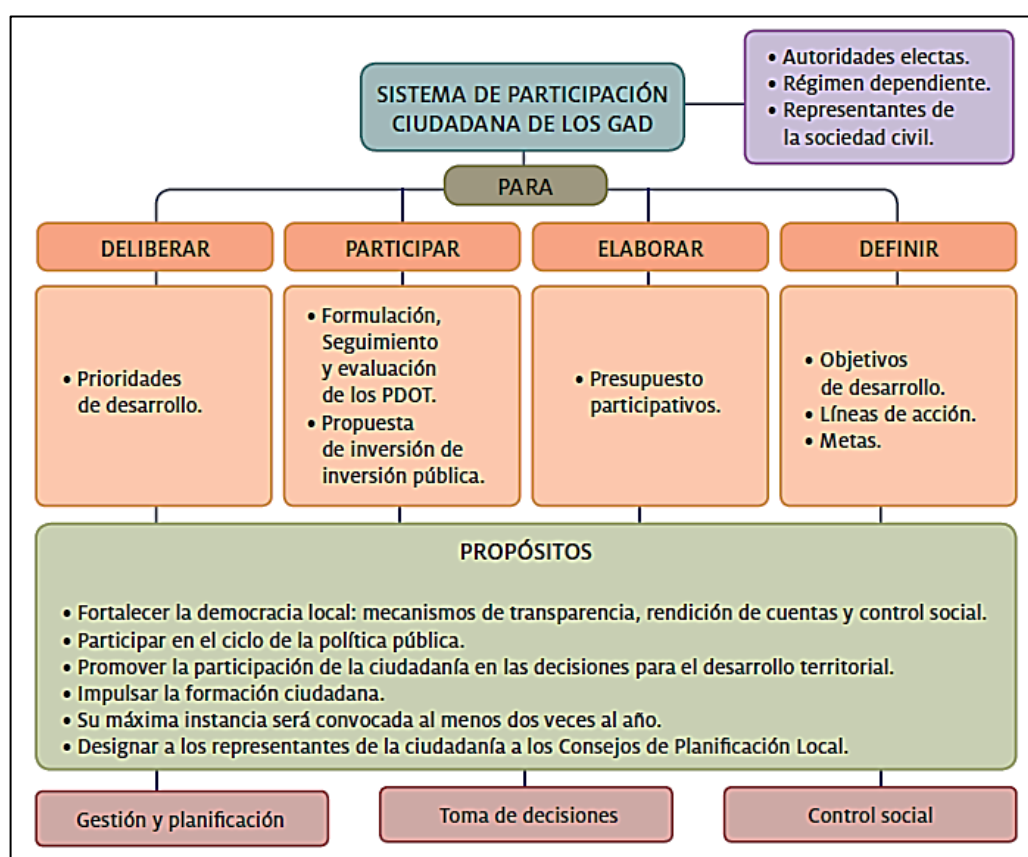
SISTEMA DE PARTICIPACIÓN CIUDADANA DE LOS GAD

• Autoridades electas.
• Régimen dependiente.
• Representantes de la sociedad civil.

PARA

DELIBERAR

• Prioridades de desarrollo.

PARTICIPAR

• Formulación, Seguimiento y evaluación de los PDOT.
• Propuesta de inversión de inversión pública.

ELABORAR

• Presupuesto participativos.

DEFINIR

• Objetivos de desarrollo.
• Líneas de acción.
• Metas.

PROPÓSITOS

• Fortalecer la democracia local: mecanismos de transparencia, rendición de cuentas y control social.
• Participar en el ciclo de la política pública.
• Promover la participación de la ciudadanía en las decisiones para el desarrollo territorial.
• Impulsar la formación ciudadana.
• Su máxima instancia será convocada al menos dos veces al año.
• Designar a los representantes de la ciudadanía a los Consejos de Planificación Local.

Gestión y planificación

Toma de decisiones

Control social